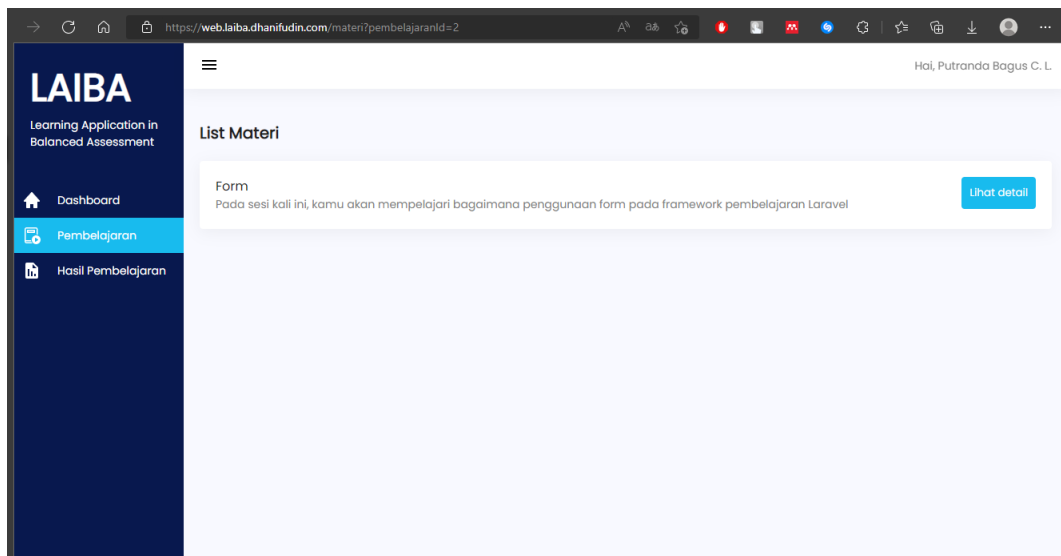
https://web.laiba.dhanifudin.com/materi?pembelajaranId=2

LAIBA

Learning Application in Balanced Assessment

Dashboard

Pembelajaran

Hasil Pembelajaran

Hai, Putranda Bagus C. L.

List Materi

Form

Pada sesi kali ini, kamu akan mempelajari bagaimana penggunaan form pada framework pembelajaran Laravel

Lihat detail